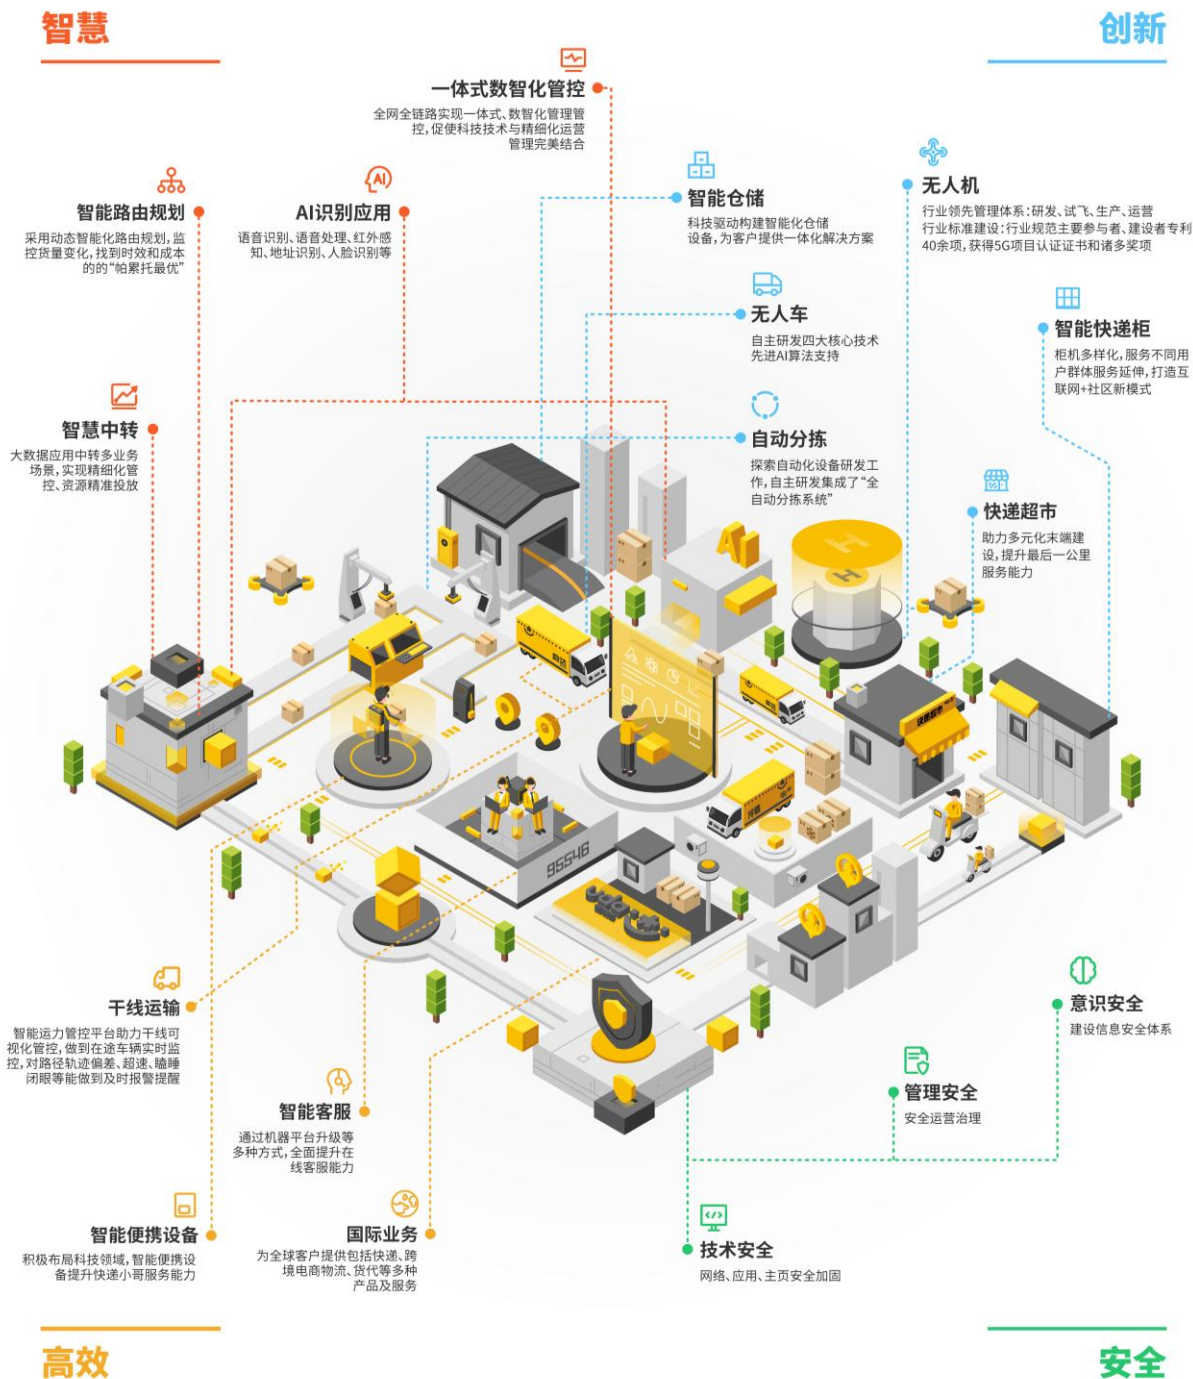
智慧

创新

一体式数智化管控
全网全链路实现一体式、数智化管理管控，促使科技技术与精细化运营管理完美结合

智能路由规划
采用动态智能化路由规划，监控货量变化，找到时效和成本的的"帕累托最优"

AI识别应用
语音识别、语音处理、红外感知、地址识别、人脸识别等

智能仓储
科技驱动构建智能化仓储设备，为客户提供一体化解决方案

无人机
行业领先管理体系：研发、试飞、生产、运营
行业标准建设：行业规范主要参与者、建设者专利40余项，获得5G项目认证证书和诸多奖项

无人车
自主研发四大核心技术
先进AI算法支持

智能快递柜
柜机多样化，服务不同用户群体服务延伸，打造互联网+社区新模式

智慧中转
大数据应用中转多业务场景，实现精细化管控、资源精准投放

自动分拣
探索自动化设备研发工作，自主研发集成了"全自动分拣系统"

快递超市
助力多元化末端建设，提升最后一公里服务能力

95546

干线运输
智能运力管控平台助力干线可视化管控，做到在途车辆实时监控，对路径轨迹偏差、超速、瞌睡闭眼等能做到及时报警提醒

意识安全
建设信息安全体系

智能客服
通过机器平台升级等多种方式，全面提升在线客服能力

管理安全
安全运营治理

智能便携设备
积极布局科技领域，智能便携设备提升快递小哥服务能力

国际业务
为全球客户提供包括快递、跨境电商物流、货代等多种产品及服务

技术安全
网络、应用、主页安全加固

高效

安全